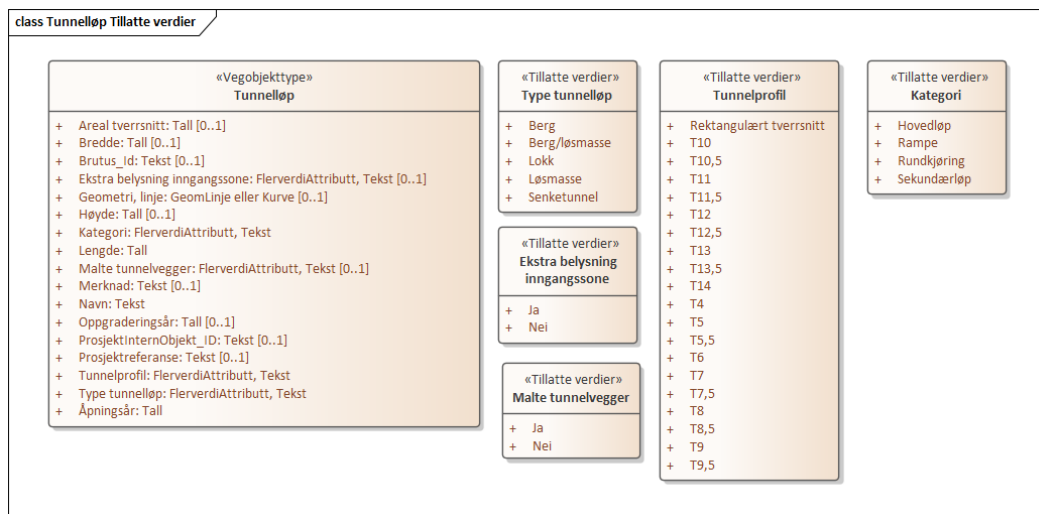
class Tunnelløp Tillatte verdier

«Vegobjekttype»
Tunnelløp

+ Areal tverrsnitt: Tall [0..1]
+ Bredde: Tall [0..1]
+ Brutus_Id: Tekst [0..1]
+ Ekstra belysning inngangssone: FlerverdiAttributt, Tekst [0..1]
+ Geometri, linje: GeomLinje eller Kurve [0..1]
+ Høyde: Tall [0..1]
+ Kategori: FlerverdiAttributt, Tekst
+ Lengde: Tall
+ Malte tunnelvegger: FlerverdiAttributt, Tekst [0..1]
+ Merknad: Tekst [0..1]
+ Navn: Tekst
+ Oppgraderingsår: Tall [0..1]
+ ProsjektInternObjekt_ID: Tekst [0..1]
+ Prosjektreferanse: Tekst [0..1]
+ Tunnelprofil: FlerverdiAttributt, Tekst
+ Type tunnelløp: FlerverdiAttributt, Tekst
+ Åpningsår: Tall

«Tillatte verdier»
Type tunnelløp

+ Berg
+ Berg/løsmasse
+ Lokk
+ Løsmasse
+ Senketunnel

«Tillatte verdier»
Ekstra belysning inngangssone

+ Ja
+ Nei

«Tillatte verdier»
Malte tunnelvegger

+ Ja
+ Nei

«Tillatte verdier»
Tunnelprofil

+ Rektangulært tverrsnitt
+ T10
+ T10,5
+ T11
+ T11,5
+ T12
+ T12,5
+ T13
+ T13,5
+ T14
+ T4
+ T5
+ T5,5
+ T6
+ T7
+ T7,5
+ T8
+ T8,5
+ T9
+ T9,5

«Tillatte verdier»
Kategori

+ Hovedløp
+ Rampe
+ Rundkjøring
+ Sekundærløp